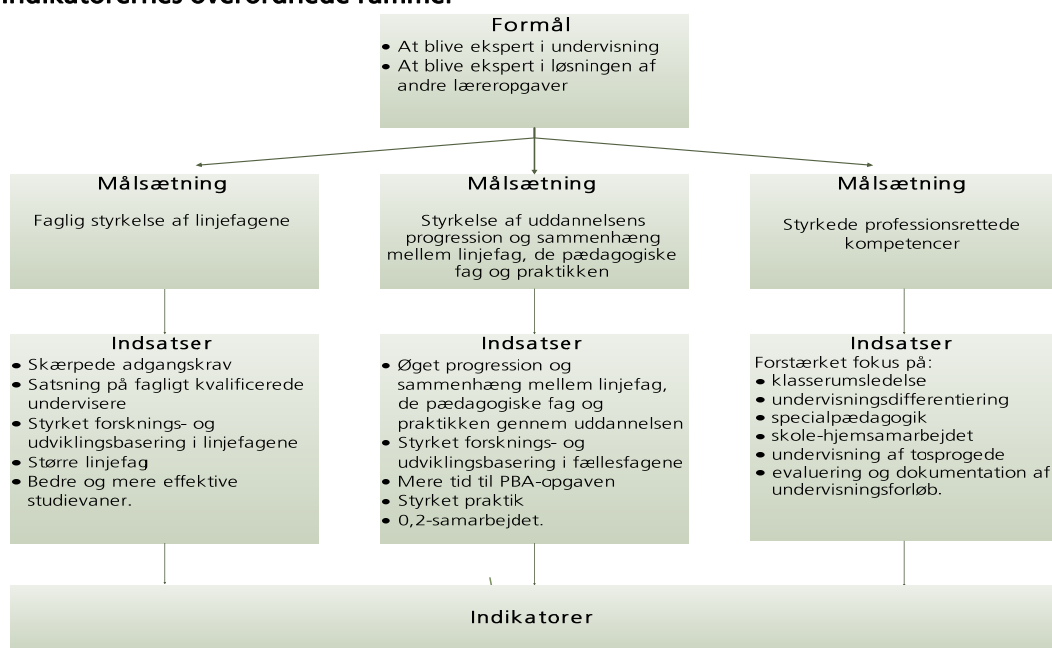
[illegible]

Formål

- At blive ekspert i undervisning
- At blive ekspert i løsningen af andre læreropgaver

Målsætning

Faglig styrkelse af linjefagene

Målsætning

Styrkelse af uddannelsens progression og sammenhæng mellem linjefag, de pædagogiske fag og praktikken

Målsætning

Styrkede professionsrettede kompetencer

Indsatser

- Skærpede adgangskrav
- Satsning på fagligt kvalificerede undervisere
- Styrket forsknings- og udviklingsbasering i linjefagene
- Større linjefag
- Bedre og mere effektive studievaner.

Indsatser

- Øget progression og sammenhæng mellem linjefag, de pædagogiske fag og praktikken gennem uddannelsen
- Styrket forsknings- og udviklingsbasering i fællesfagene
- Mere tid til PBA-opgaven
- Styrket praktik
- 0,2-samarbejdet.

Indsatser

Forstærket fokus på:

- klasserumsledelse
- undervisningsdifferentiering
- specialpædagogik
- skole-hjemsamarbejdet
- undervisning af tosprogede
- evaluering og dokumentation af undervisningsforløb.

Indikatorer